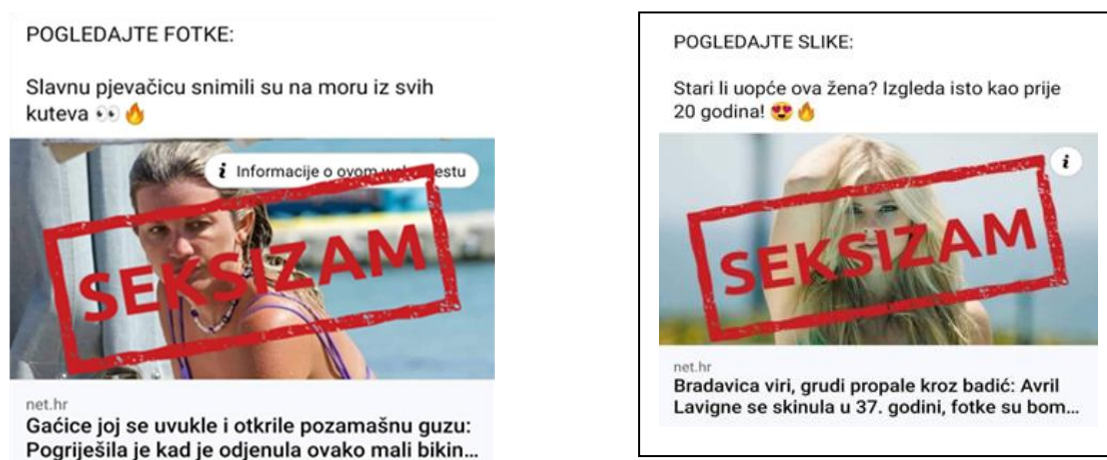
POGLEDAJTE FOTKE:

Slavnu pjevačicu snimili su na moru iz svih kuteva 👀🔥

i Informacije o ovom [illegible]estu

SEKSIZAM

net.hr
Gaćice joj se uvukle i otkrile pozamašnu guzu: Pogriješila je kad je odjenula ovako mali bikin...

POGLEDAJTE SLIKE:

Stari li uopće ova žena? Izgleda isto kao prije 20 godina! 😍🔥

i

SEKSIZAM

net.hr
Bradavica viri, grudi propale kroz badić: Avril Lavigne se skinula u 37. godini, fotke su bom...